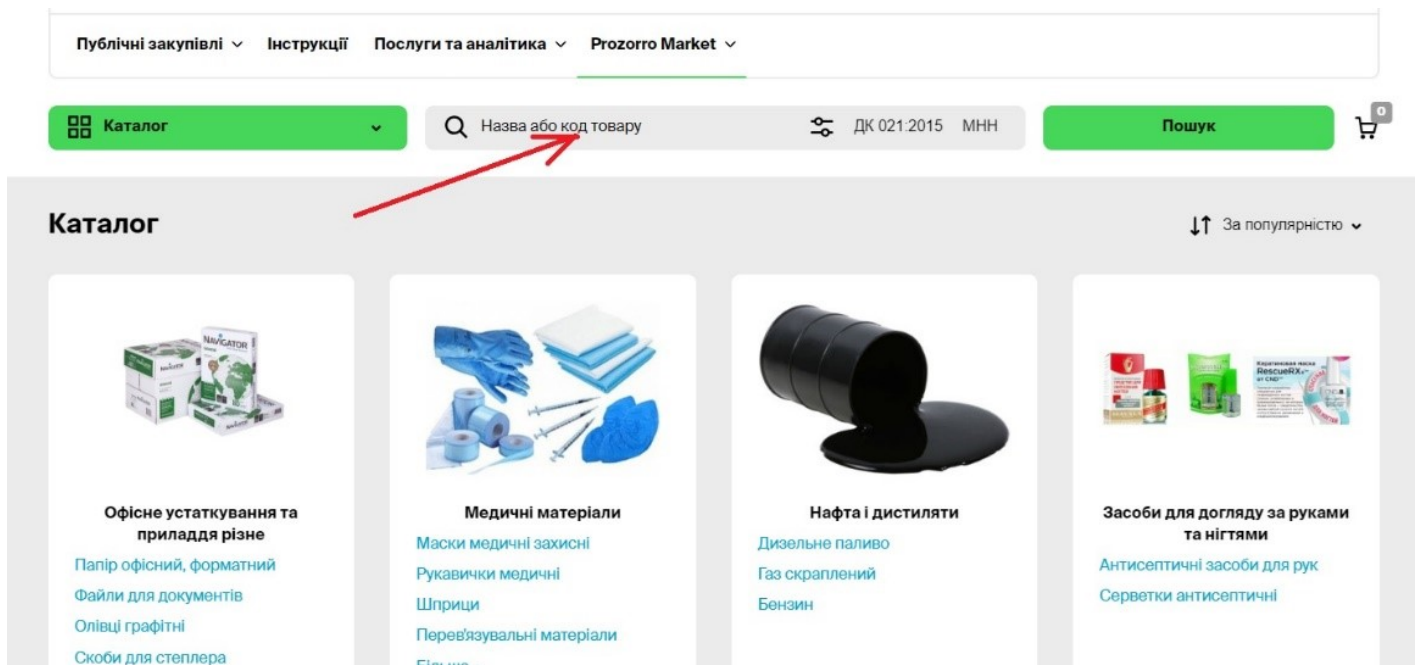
Публічні закупівлі ⌄ Інструкції Послуги та аналітика ⌄ Prozorro Market ⌄

Каталог ⌄

Назва або код товару

ДК 021:2015 МНН

Пошук

0

Каталог

За популярністю ⌄

Офісне устаткування та приладдя різне
Папір офісний, форматний
Файли для документів
Олівці графітні
Скоби для степлера

Медичні матеріали
Маски медичні захисні
Рукавички медичні
Шприци
Перев'язувальні матеріали
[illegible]

Нафта і дистиляти
Дизельне паливо
Газ скраплений
Бензин

Засоби для догляду за руками та нігтями
Антисептичні засоби для рук
Серветки антисептичні